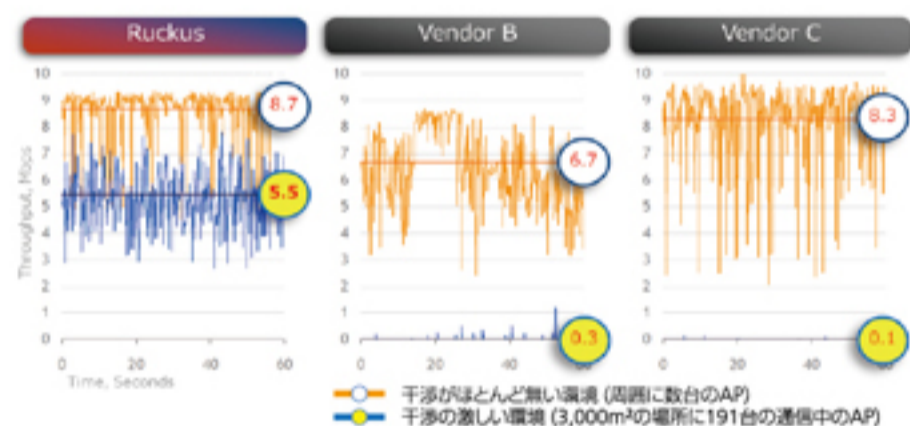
Ruckus

Vendor B

Vendor C

10
9
8
7
6
5
4
3
2
1
0

Throughput, Mbps

8.7

5.5

0
20
40
60
Time, Seconds

10
9
8
7
6
5
4
3
2
1
0

6.7

0.3

0
20
40
60

10
9
8
7
6
5
4
3
2
1
0

8.3

0.1

0
20
40
60

干渉がほとんど無い環境 (周囲に数台のAP)
干渉の激しい環境 (3,000m²の場所に191台の通信中のAP)